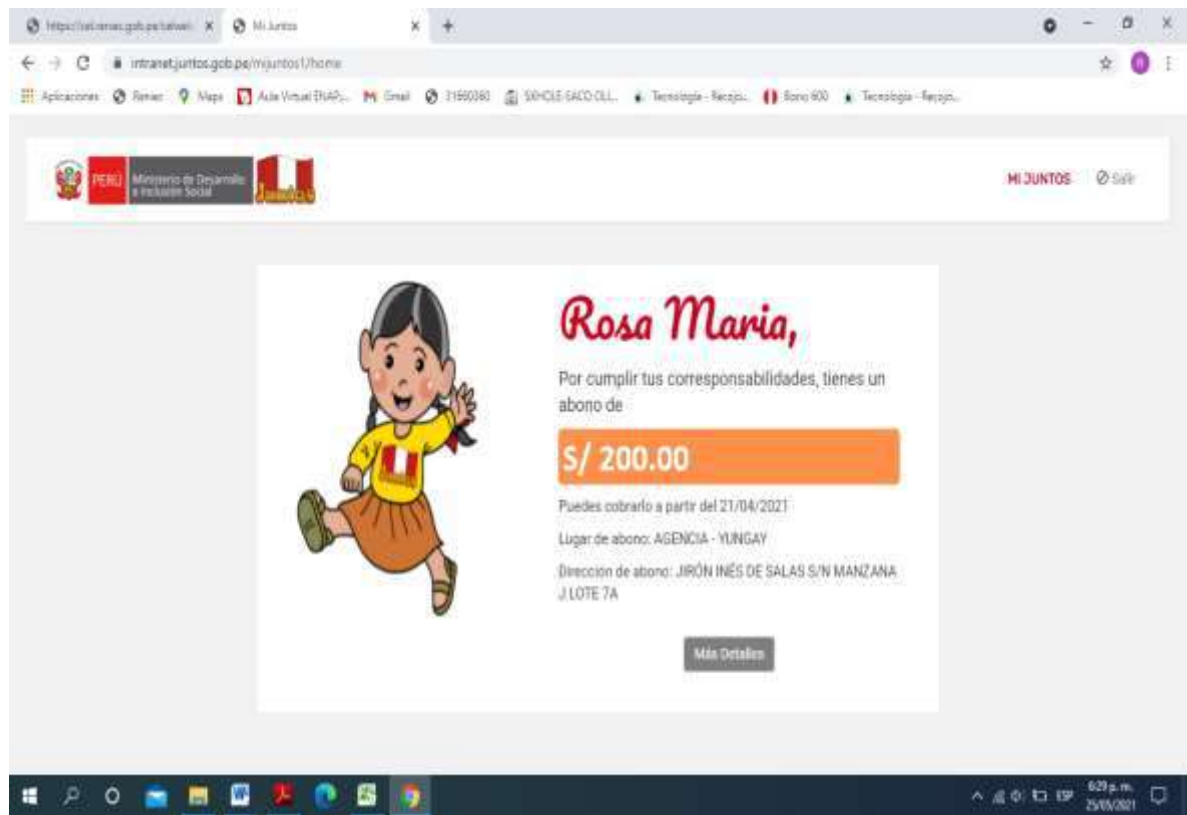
https://sel.reniec.gob.pe/selweb/ | Mi Juntos

intranet.juntos.gob.pe/mijuntos1/home

Aplicaciones Reniec Maps Aula Virtual ENAP... Gmail 31660080 SIXHOLE SACO OLL... Tecnología - Recojo... Bono 600 Tecnología - Recojo...

PERÚ Ministerio de Desarrollo e Inclusión Social Juntos

MI JUNTOS Salir

Rosa Maria,

Por cumplir tus corresponsabilidades, tienes un abono de

S/ 200.00

Puedes cobrarlo a partir del 21/04/2021

Lugar de abono: AGENCIA - YUNGAY

Direccion de abono: JIRÓN INÉS DE SALAS S/N MANZANA J LOTE 7A

Más Detalles

6:29 p. m. 25/05/2021 ESP